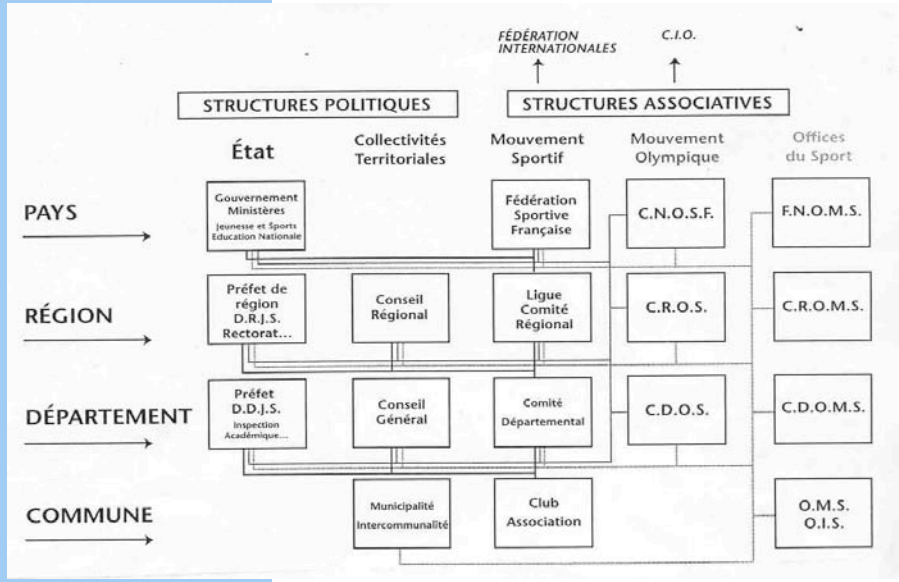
FÉDÉRATION INTERNATIONALES

C.I.O.

STRUCTURES POLITIQUES

STRUCTURES ASSOCIATIVES

État

Collectivités Territoriales

Mouvement Sportif

Mouvement Olympique

Offices du Sport

PAYS

Gouvernement Ministères Jeunesse et Sports Education Nationale

Fédération Sportive Française

C.N.O.S.F.

F.N.O.M.S.

RÉGION

Préfet de région D.R.J.S. Rectorat...

Conseil Régional

Ligue Comité Régional

C.R.O.S.

C.R.O.M.S.

DÉPARTEMENT

Préfet D.D.J.S. Inspection Académique...

Conseil Général

Comité Départemental

C.D.O.S.

C.D.O.M.S.

COMMUNE

Municipalité Intercommunalité

Club Association

O.M.S. O.I.S.